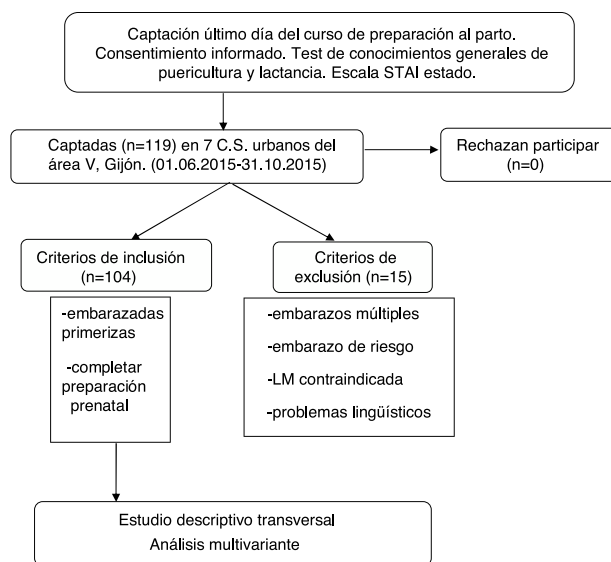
Captación último día del curso de preparación al parto. Consentimiento informado. Test de conocimientos generales de puericultura y lactancia. Escala STAI estado.

Captadas (n=119) en 7 C.S. urbanos del área V, Gijón. (01.06.2015-31.10.2015)

Rechazan participar (n=0)

Criterios de inclusión (n=104)

Criterios de exclusión (n=15)

-embarazadas primerizas

-completar preparación prenatal

-embarazos múltiples

-embarazo de riesgo

-LM contraindicada

-problemas lingüísticos

Estudio descriptivo transversal

Análisis multivariante